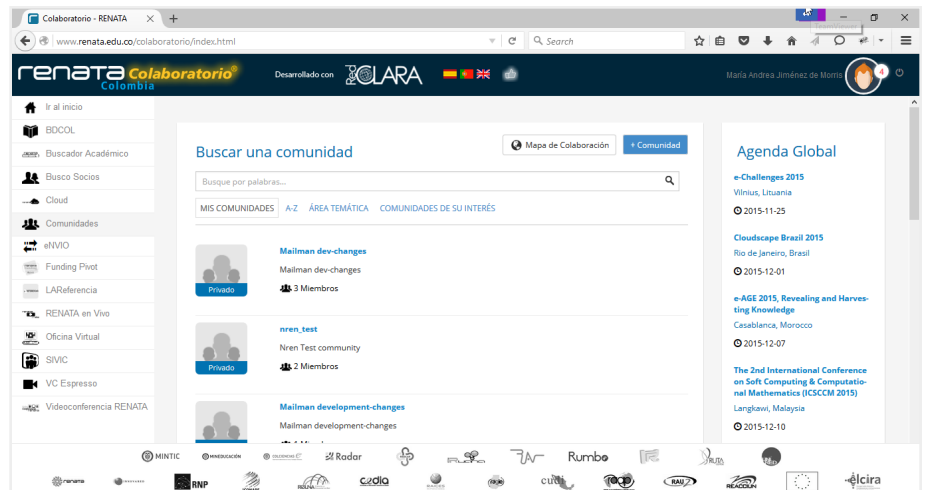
Colaboratorio - RENATA

www.renata.edu.co/colaboratorio/index.html

Search

renata Colaboratorio® Colombia

Desarrollado con CLARA

María Andrea Jiménez de Morris 4

Ir al inicio
BDCOL
Buscador Académico
Busco Socios
Cloud
Comunidades
eNVIO
Funding Pivot
LAReferencia
RENATA en Vivo
Oficina Virtual
SIVIC
VC Espresso
Videoconferencia RENATA

Buscar una comunidad

Mapa de Colaboración

+ Comunidad

Busque por palabras...

MIS COMUNIDADES A-Z ÁREA TEMÁTICA COMUNIDADES DE SU INTERÉS

Privado
Mailman dev-changes
Mailman dev-changes
3 Miembros

Privado
nren_test
Nren Test community
2 Miembros

Mailman development-changes
Mailman development-changes

Agenda Global

e-Challenges 2015
Vilnius, Lituania
2015-11-25

Cloudscape Brazil 2015
Rio de Janeiro, Brasil
2015-12-01

e-AGE 2015, Revealing and Harvesting Knowledge
Casablanca, Morocco
2015-12-07

The 2nd International Conference on Soft Computing & Computational Mathematics (ICSCCM 2015)
Langkawi, Malaysia
2015-12-10

MINTIC MINEDUCACIÓN Radar Rumbo RUTA renata RNP RedCLARA cedia cudi RAU READCUN élcira